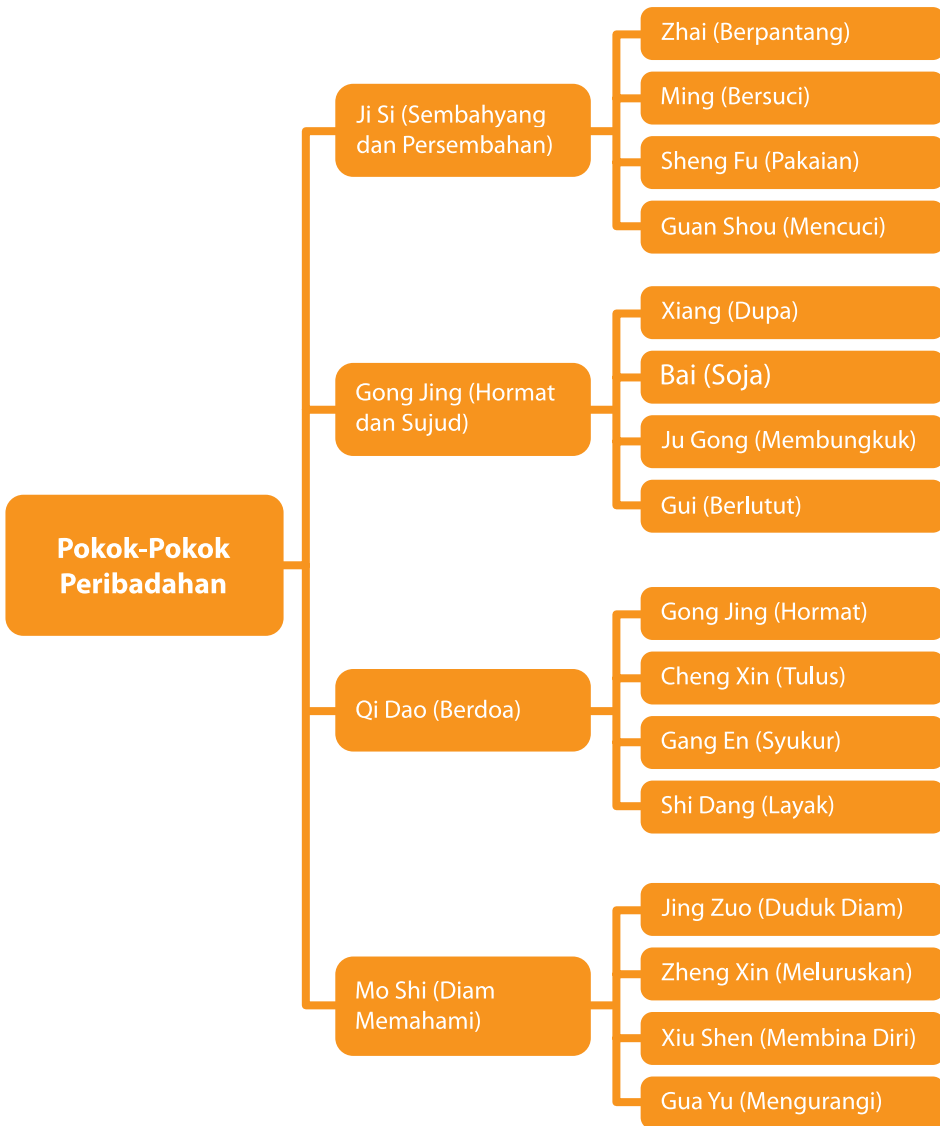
Pokok-Pokok Peribadahan

Ji Si (Sembahyang dan Persembahan)

Zhai (Berpantang)

Ming (Bersuci)

Sheng Fu (Pakaian)

Guan Shou (Mencuci)

Gong Jing (Hormat dan Sujud)

Xiang (Dupa)

Bai (Soja)

Ju Gong (Membungkuk)

Gui (Berlutut)

Qi Dao (Berdoa)

Gong Jing (Hormat)

Cheng Xin (Tulus)

Gang En (Syukur)

Shi Dang (Layak)

Mo Shi (Diam Memahami)

Jing Zuo (Duduk Diam)

Zheng Xin (Meluruskan)

Xiu Shen (Membina Diri)

Gua Yu (Mengurangi)